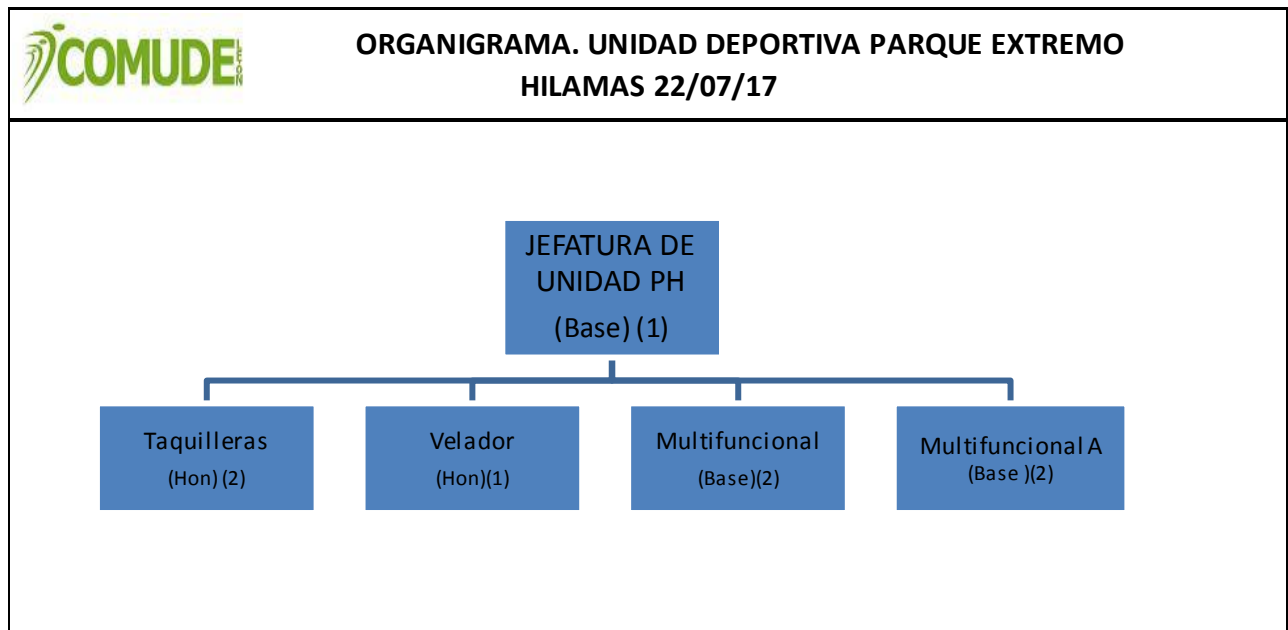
COMUDE LEÓN

ORGANIGRAMA. UNIDAD DEPORTIVA PARQUE EXTREMO HILAMAS 22/07/17

JEFATURA DE UNIDAD PH
(Base) (1)

Taquilleras
(Hon) (2)

Velador
(Hon)(1)

Multifuncional
(Base)(2)

Multifuncional A
(Base )(2)